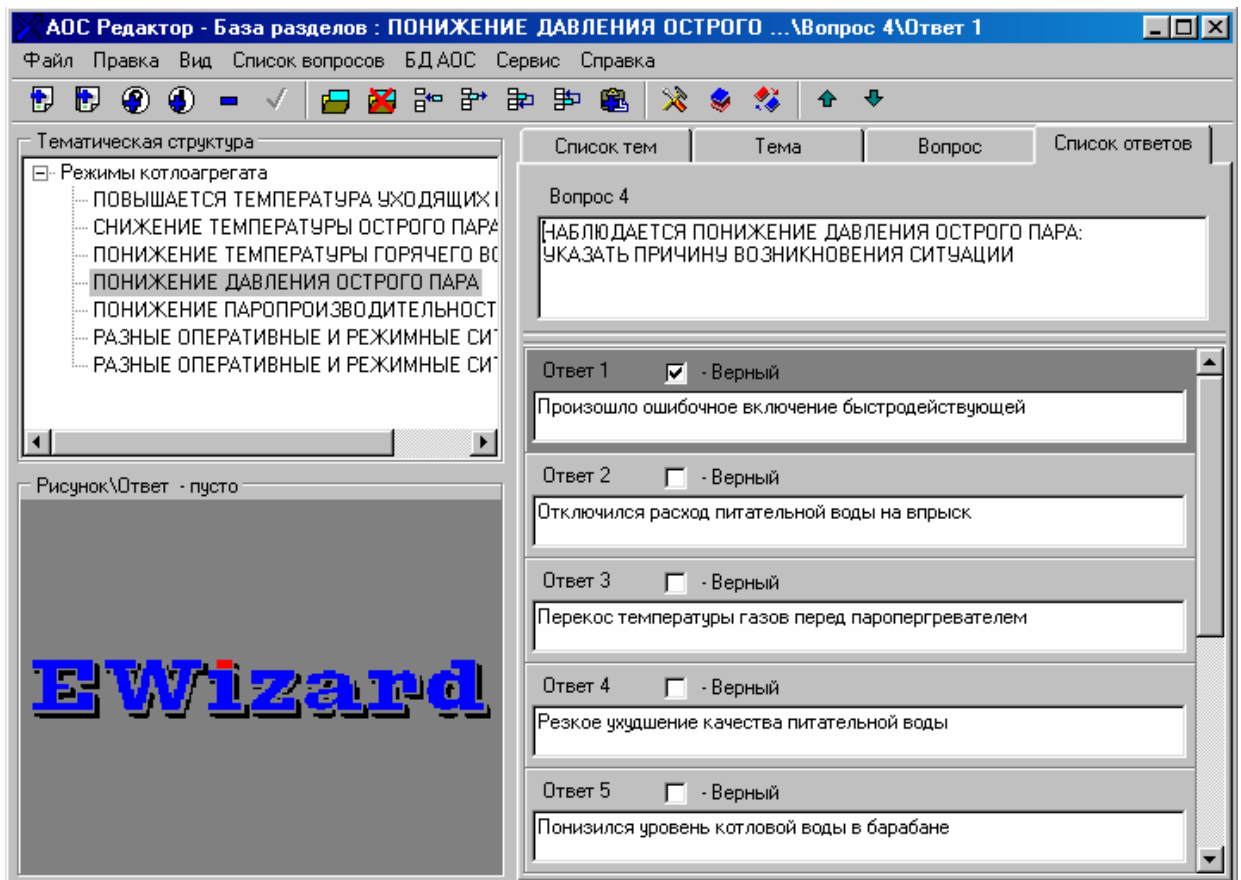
АОС Редактор - База разделов : ПОНИЖЕНИЕ ДАВЛЕНИЯ ОСТРОГО ...\Вопрос 4\Ответ 1

Файл Правка Вид Список вопросов БД АОС Сервис Справка

Тематическая структура

Режимы котлоагрегата
ПОВЫШАЕТСЯ ТЕМПЕРАТУРА УХОДЯЩИХ I
СНИЖЕНИЕ ТЕМПЕРАТУРЫ ОСТРОГО ПАРА
ПОНИЖЕНИЕ ТЕМПЕРАТУРЫ ГОРЯЧЕГО ВО
ПОНИЖЕНИЕ ДАВЛЕНИЯ ОСТРОГО ПАРА
ПОНИЖЕНИЕ ПАРОПРОИЗВОДИТЕЛЬНОСТ
РАЗНЫЕ ОПЕРАТИВНЫЕ И РЕЖИМНЫЕ СИТ
РАЗНЫЕ ОПЕРАТИВНЫЕ И РЕЖИМНЫЕ СИТ

Рисунок\Ответ - пусто

EWizard

Список тем | Тема | Вопрос | Список ответов

Вопрос 4

НАБЛЮДАЕТСЯ ПОНИЖЕНИЕ ДАВЛЕНИЯ ОСТРОГО ПАРА: УКАЗАТЬ ПРИЧИНУ ВОЗНИКНОВЕНИЯ СИТУАЦИИ

Ответ 1 - Верный
Произошло ошибочное включение быстродействующей

Ответ 2 - Верный
Отключился расход питательной воды на впрыск

Ответ 3 - Верный
Перекос температуры газов перед паропергревателем

Ответ 4 - Верный
Резкое ухудшение качества питательной воды

Ответ 5 - Верный
Понизился уровень котловой воды в барабане